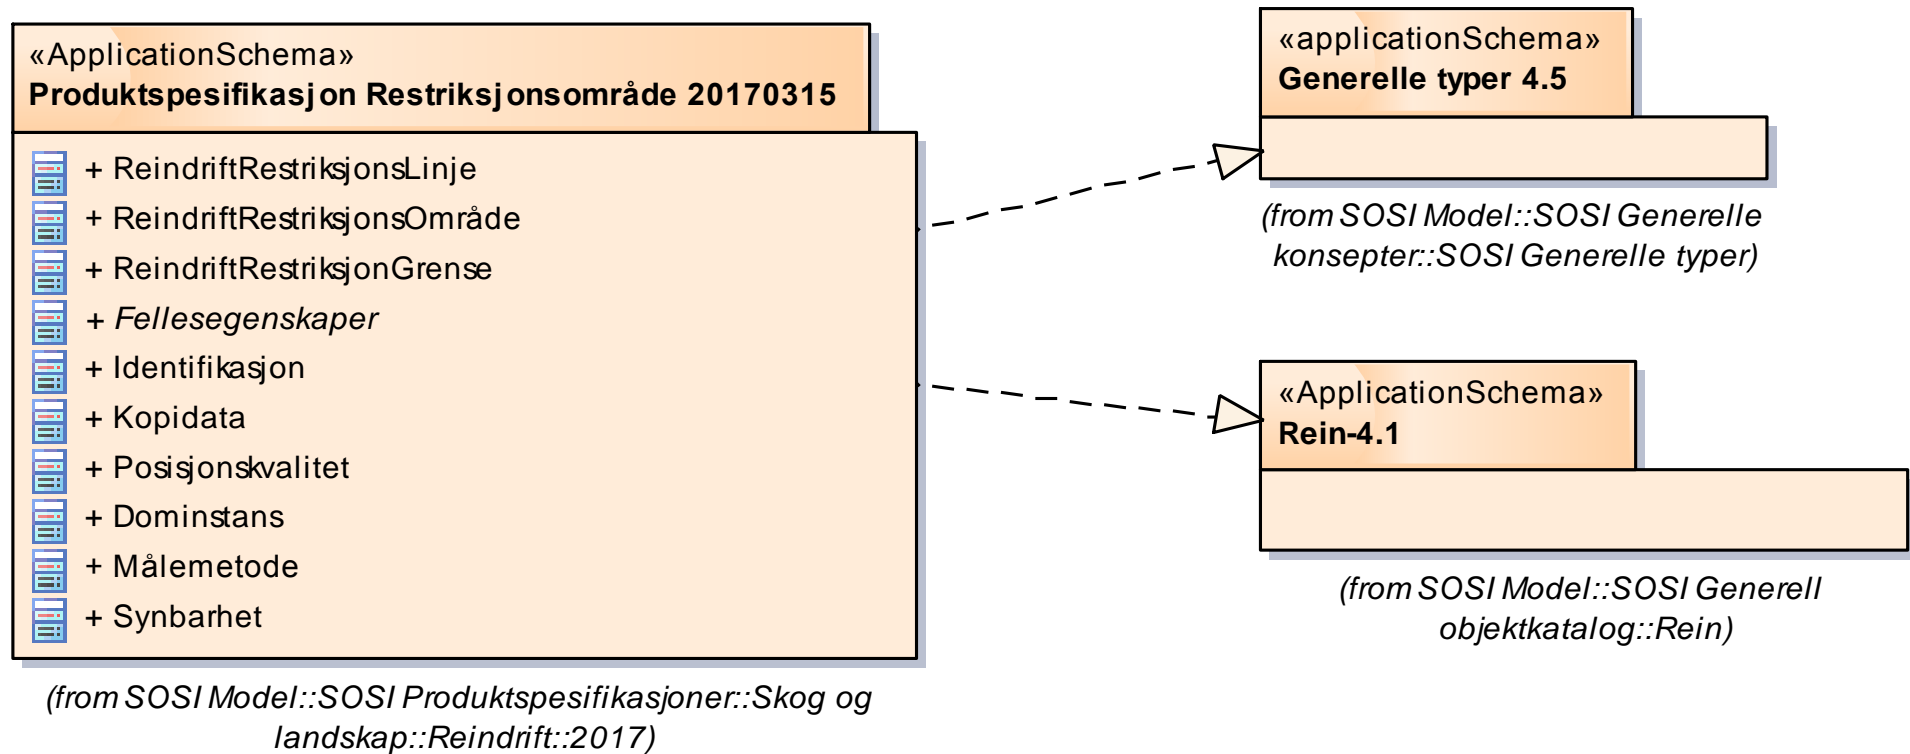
«ApplicationSchema»
**Produktspesifikasjon Restriksjonsområde 20170315**

+ ReindriftRestriksjonsLinje
+ ReindriftRestriksjonsOmråde
+ ReindriftRestriksjonGrense
+ *Fellesegenskaper*
+ Identifikasjon
+ Kopidata
+ Posisjonskvalitet
+ Dominstans
+ Målemetode
+ Synbarhet

*(from SOSI Model::SOSI Produktspesifikasjoner::Skog og landskap::Reindrift::2017)*

«applicationSchema»
**Generelle typer 4.5**

*(from SOSI Model::SOSI Generelle konsepter::SOSI Generelle typer)*

«ApplicationSchema»
**Rein-4.1**

*(from SOSI Model::SOSI Generell objektkatalog::Rein)*